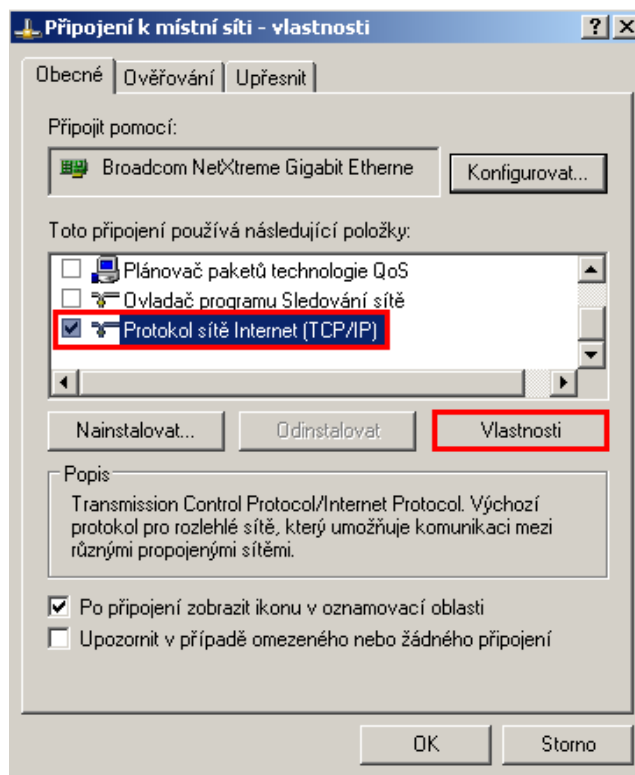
Připojení k místní síti - vlastnosti

? X

Obecné | Ověřování | Upřesnit

Připojit pomocí:

Broadcom NetXtreme Gigabit Etherne

Konfigurovat...

Toto připojení používá následující položky:

Plánovač paketů technologie QoS

Ovladač programu Sledování sítě

Protokol sítě Internet (TCP/IP)

Nainstalovat...

Odinstalovat

Vlastnosti

Popis

Transmission Control Protocol/Internet Protocol. Výchozí protokol pro rozlehlé sítě, který umožňuje komunikaci mezi různými propojenými sítěmi.

Po připojení zobrazit ikonu v oznamovací oblasti

Upozornit v případě omezeného nebo žádného připojení

OK

Storno